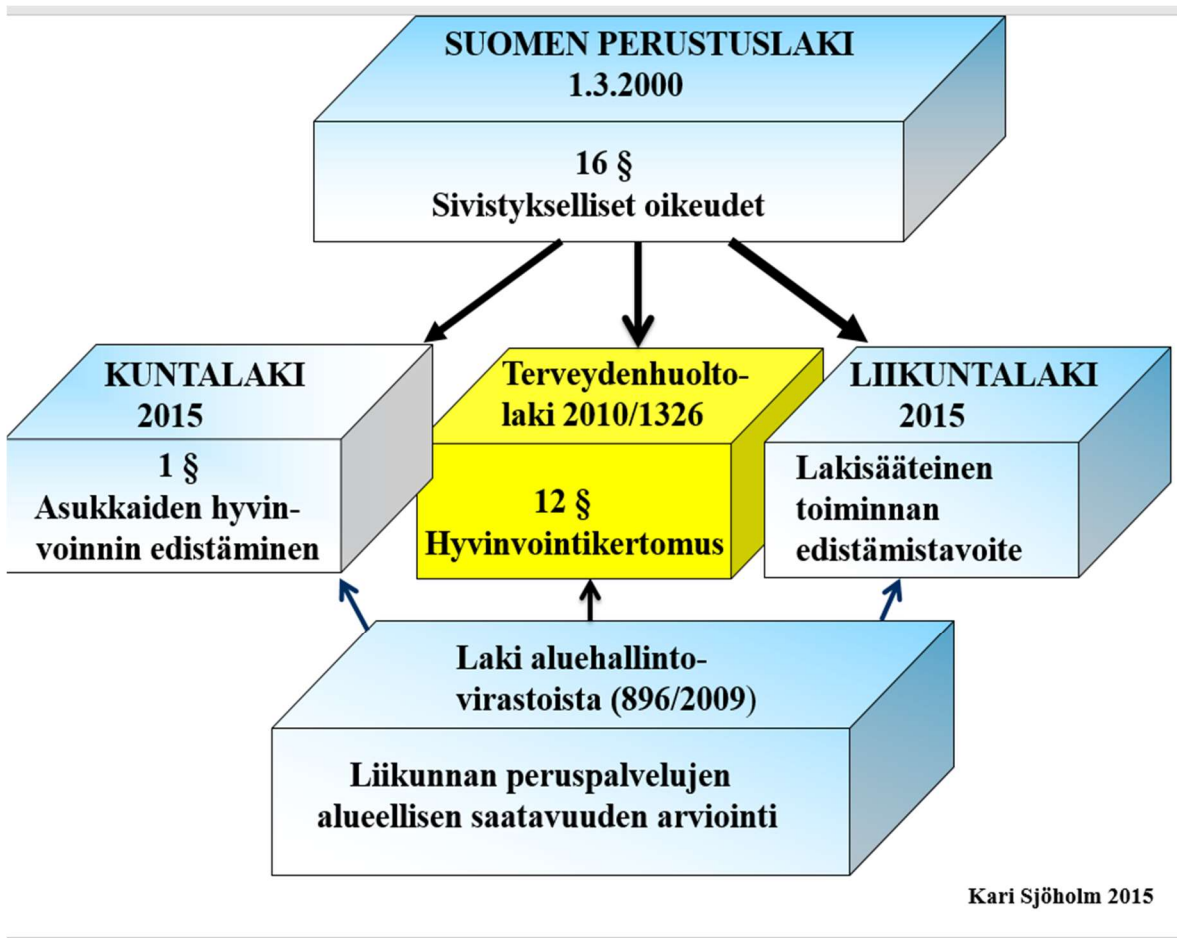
SUOMEN PERUSTUSLAKI
1.3.2000

16 §
Sivistykselliset oikeudet

KUNTALAKI
2015

1 §
Asukkaiden hyvinvoinnin edistäminen

Terveydenhuoltolaki 2010/1326

12 §
Hyvinvointikertomus

LIIKUNTALAKI
2015

Lakisääteinen toiminnan edistämistavoite

Laki aluehallintovirastoista (896/2009)

Liikunnan peruspalvelujen alueellisen saatavuuden arviointi

Kari Sjöholm 2015